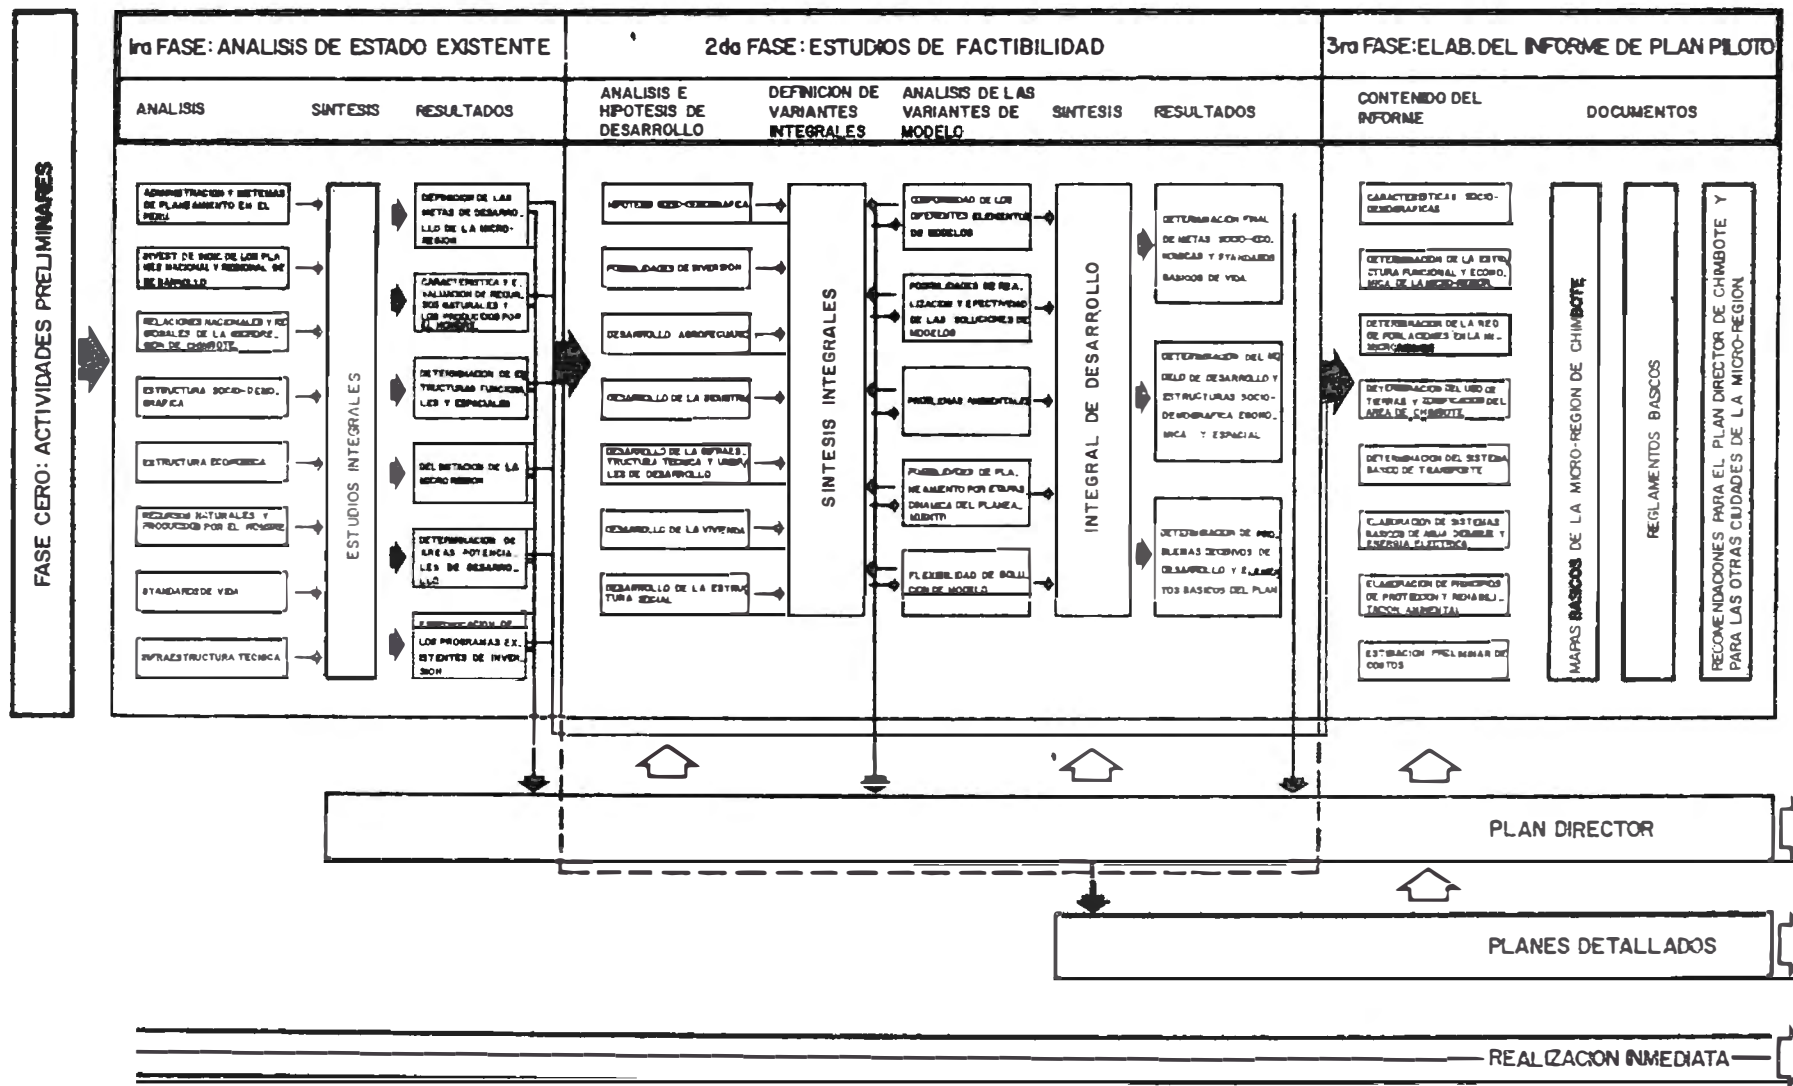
FASE CERO: ACTIVIDADES PRELIMINARES

1ra FASE: ANALISIS DE ESTADO EXISTENTE

ANALISIS

SINTESIS

RESULTADOS

ADMINISTRACION Y SISTEMAS DE PLANEAMIENTO EN EL PERU

INVEST. DE INDIC. DE LOS PLANES NACIONAL Y REGIONAL DE DESARROLLO

RELACIONES NACIONALES Y REGIONALES DE LA MICRORREGION DE CHIMBOTE

ESTRUCTURA SOCIO-DEMOGRAFICA

ESTRUCTURA ECONOMICA

RECURSOS NATURALES Y PRODUCIDOS POR EL HOMBRE

STANDARDS DE VIDA

INFRAESTRUCTURA TECNICA

ESTUDIOS INTEGRALES

DEFINICION DE LAS METAS DE DESARROLLO DE LA MICRO-REGION

CARACTERISTICA Y EVALUACION DE RECURSOS NATURALES Y LOS PRODUCIDOS POR EL HOMBRE

DETERMINACION DE ESTRUCTURAS FUNCIONALES Y ESPACIALES

DEL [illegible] DE LA MICRO-REGION

DETERMINACION DE AREAS POTENCIALES DE DESARROLLO

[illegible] DE LOS PROGRAMAS EXISTENTES DE INVERSION

2da FASE: ESTUDIOS DE FACTIBILIDAD

ANALISIS E HIPOTESIS DE DESARROLLO

DEFINICION DE VARIANTES INTEGRALES

ANALISIS DE LAS VARIANTES DE MODELO

SINTESIS

RESULTADOS

HIPOTESIS SOCIO-DEMOGRAFICA

POSIBILIDADES DE INVERSION

DESARROLLO AGROPECUARIO

DESARROLLO DE LA INDUSTRIA

DESARROLLO DE LA INFRAESTRUCTURA TECNICA Y URBANA LES DE DESARROLLO

DESARROLLO DE LA VIVIENDA

DESARROLLO DE LA ESTRUCTURA SOCIAL

SINTESIS INTEGRALES

CONFORMIDAD DE LOS DIFERENTES ELEMENTOS DE MODELOS

POSIBILIDADES DE REALIZACION Y EFECTIVIDAD DE LAS SOLUCIONES DE MODELOS

PROBLEMAS AMBIENTALES

POSIBILIDADES DE PLANEAMIENTO POR ETAPAS DINAMICA DEL PLANEAMIENTO

FLEXIBILIDAD DE SOLUCION DE MODELO

INTEGRAL DE DESARROLLO

DETERMINACION FINAL DE METAS SOCIO-ECONOMICAS Y STANDARDS BASICOS DE VIDA

DETERMINACION DEL MODELO DE DESARROLLO Y ESTRUCTURAS SOCIO-DEMOGRAFICA ECONOMICA Y ESPACIAL

DETERMINACION DE PROBLEMAS DECISIVOS DE DESARROLLO Y ELEMENTOS BASICOS DEL PLAN

3ra FASE: ELAB. DEL INFORME DE PLAN PILOTO

CONTENIDO DEL INFORME

DOCUMENTOS

CARACTERISTICAS SOCIO-DEMOGRAFICAS

DETERMINACION DE LA ESTRUCTURA FUNCIONAL Y ECONOMICA DE LA MICRO-REGION

DETERMINACION DE LA RED DE POBLACIONES EN LA MICRO-REGION

DETERMINACION DEL USO DE TIERRAS Y ZONIFICACION DEL AREA DE CHIMBOTE

DETERMINACION DEL SISTEMA BASICO DE TRANSPORTE

ELABORACION DE SISTEMAS BASICOS DE AGUA, DESAGUE Y ENERGIA ELECTRICA

ELABORACION DE PRINCIPIOS DE PROTECCION Y REHABILITACION AMBIENTAL

ESTIMACION PRELIMINAR DE COSTOS

MAPAS BASICOS DE LA MICRO-REGION DE CHIMBOTE

REGLAMENTOS BASCOS

RECOMENDACIONES PARA EL PLAN DIRECTOR DE CHIMBOTE Y PARA LAS OTRAS CIUDADES DE LA MICRO-REGION

PLAN DIRECTOR

PLANES DETALLADOS

REALIZACION INMEDIATA